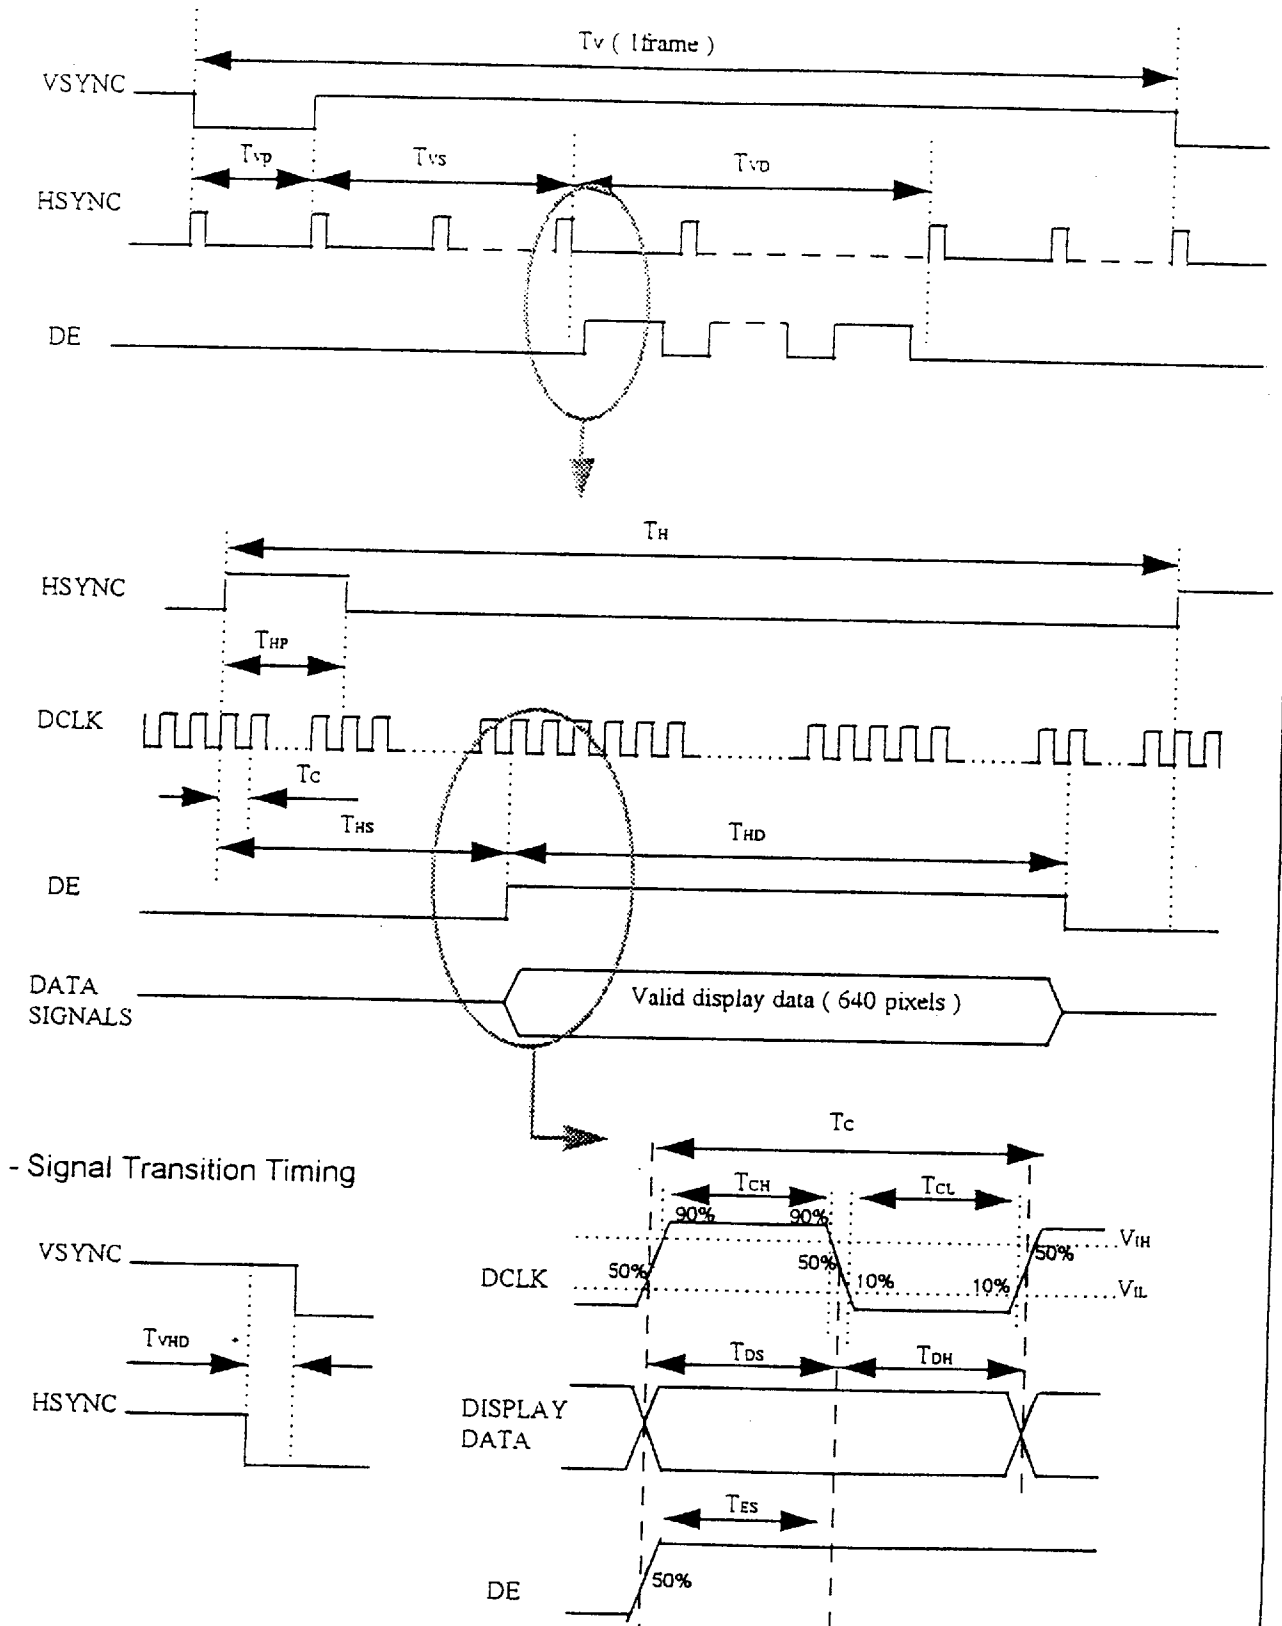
$T_V$ ( 1frame )

VSYNC

$T_{VP}$

$T_{VS}$

$T_{VD}$

HSYNC

DE

$T_H$

HSYNC

$T_{HP}$

DCLK

$T_C$

$T_{HS}$

$T_{HD}$

DE

DATA SIGNALS

Valid display data ( 640 pixels )

$T_C$

- Signal Transition Timing

$T_{CH}$

$T_{CL}$

90%

90%

VSYNC

$V_{IH}$

50%

50%

50%

DCLK

10%

10%

$V_{IL}$

$T_{VHD}$

$T_{DS}$

$T_{DH}$

HSYNC

DISPLAY DATA

$T_{ES}$

DE

50%